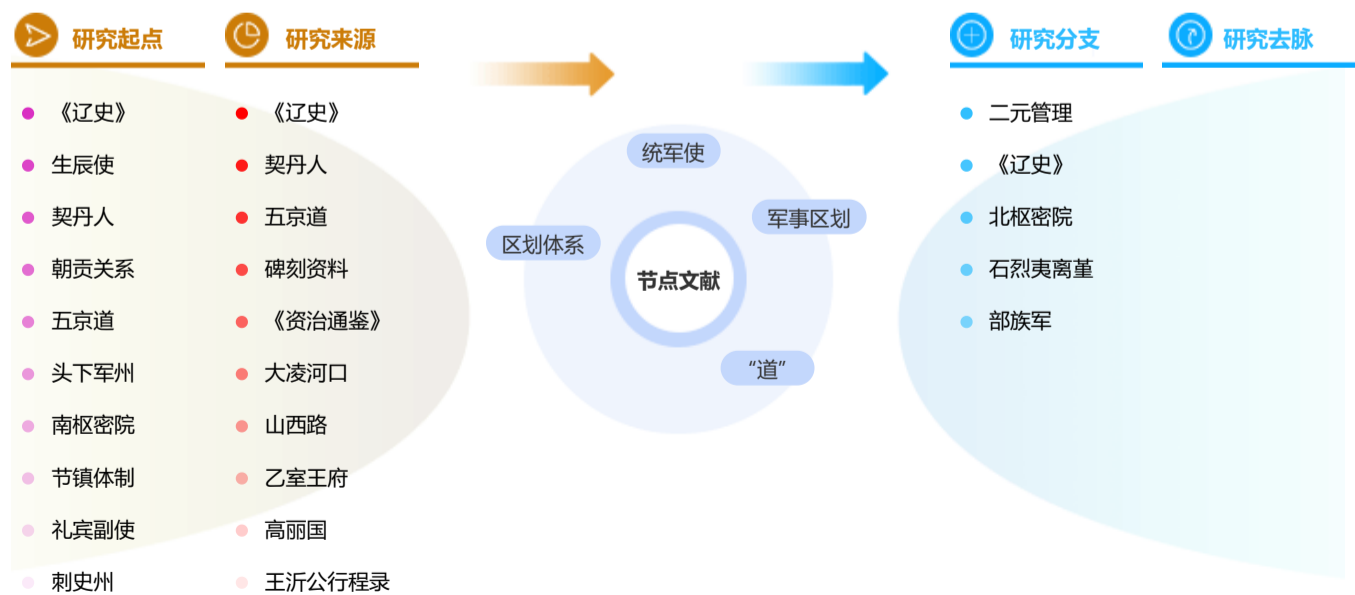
研究起点

《辽史》
生辰使
契丹人
朝贡关系
五京道
头下军州
南枢密院
节镇体制
礼宾副使
刺史州

研究来源

《辽史》
契丹人
五京道
碑刻资料
《资治通鉴》
大凌河口
山西路
乙室王府
高丽国
王沂公行程录

统军使
军事区划
区划体系
节点文献
“道”

研究分支

二元管理
《辽史》
北枢密院
石烈夷离堇
部族军

研究去脉